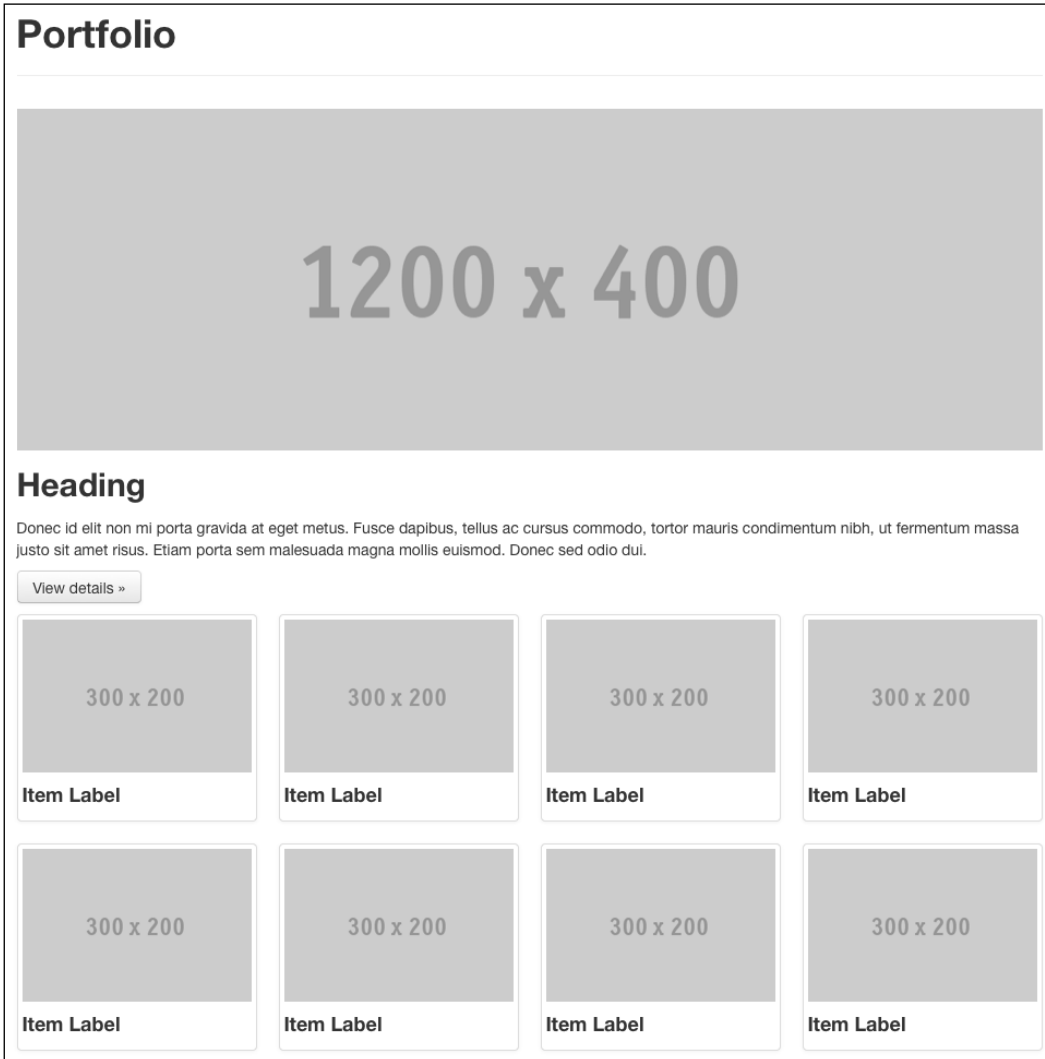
Portfolio

1200 x 400

Heading

Donec id elit non mi porta gravida at eget metus. Fusce dapibus, tellus ac cursus commodo, tortor mauris condimentum nibh, ut fermentum massa justo sit amet risus. Etiam porta sem malesuada magna mollis euismod. Donec sed odio dui.

View details »

300 x 200

Item Label

300 x 200

Item Label

300 x 200

Item Label

300 x 200

Item Label

300 x 200

Item Label

300 x 200

Item Label

300 x 200

Item Label

300 x 200

Item Label